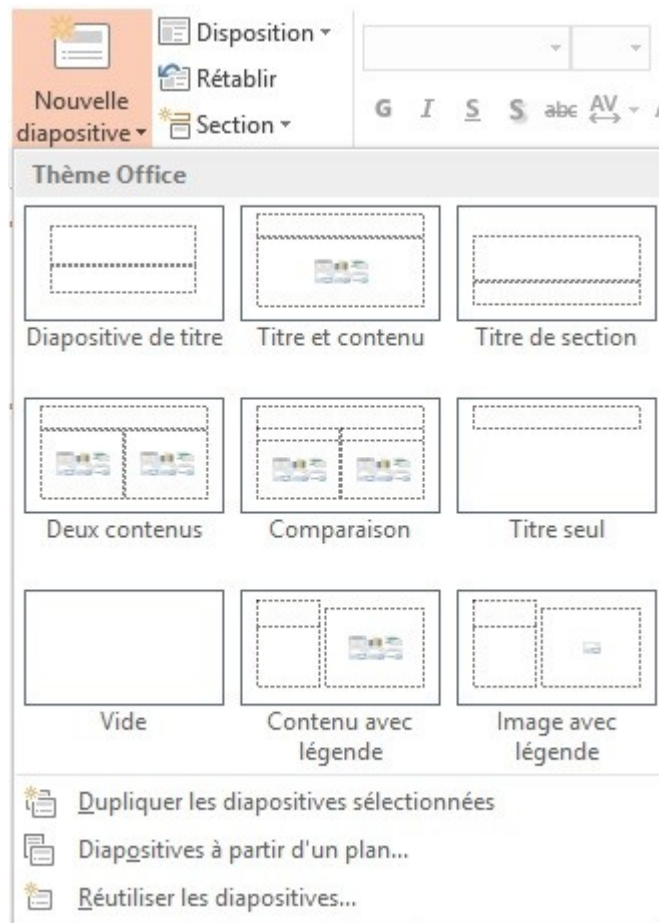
Nouvelle diapositive
Disposition
Rétablir
Section
G I S S abc AV

Thème Office

Diapositive de titre
Titre et contenu
Titre de section
Deux contenus
Comparaison
Titre seul
Vide
Contenu avec légende
Image avec légende

Dupliquer les diapositives sélectionnées
Diapositives à partir d'un plan...
Réutiliser les diapositives...